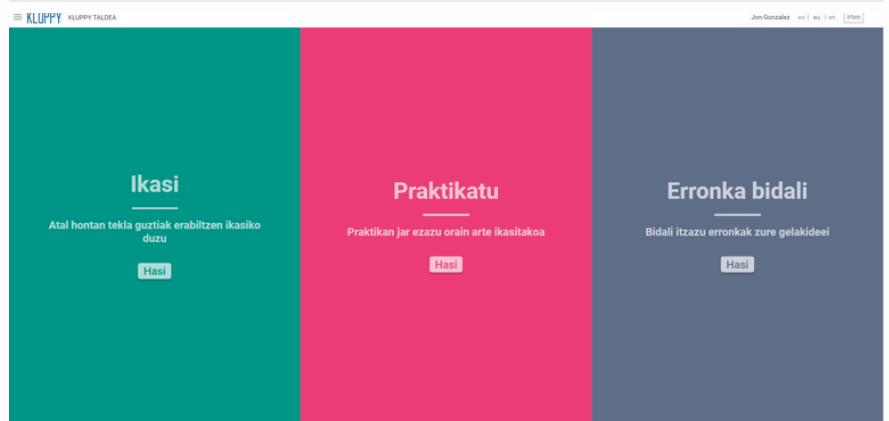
KLUPPY KLUPPY TALDEA

Jon Gonzalez es | eu | en Irten

Ikasi

Atal hontan tekla guztiak erabiltzen ikasiko duzu

Hasi

Praktikatu

Praktikan jar ezazu orain arte ikasitakoa

Hasi

Erronka bidali

Bidali itzazu erronkak zure gelakideei

Hasi